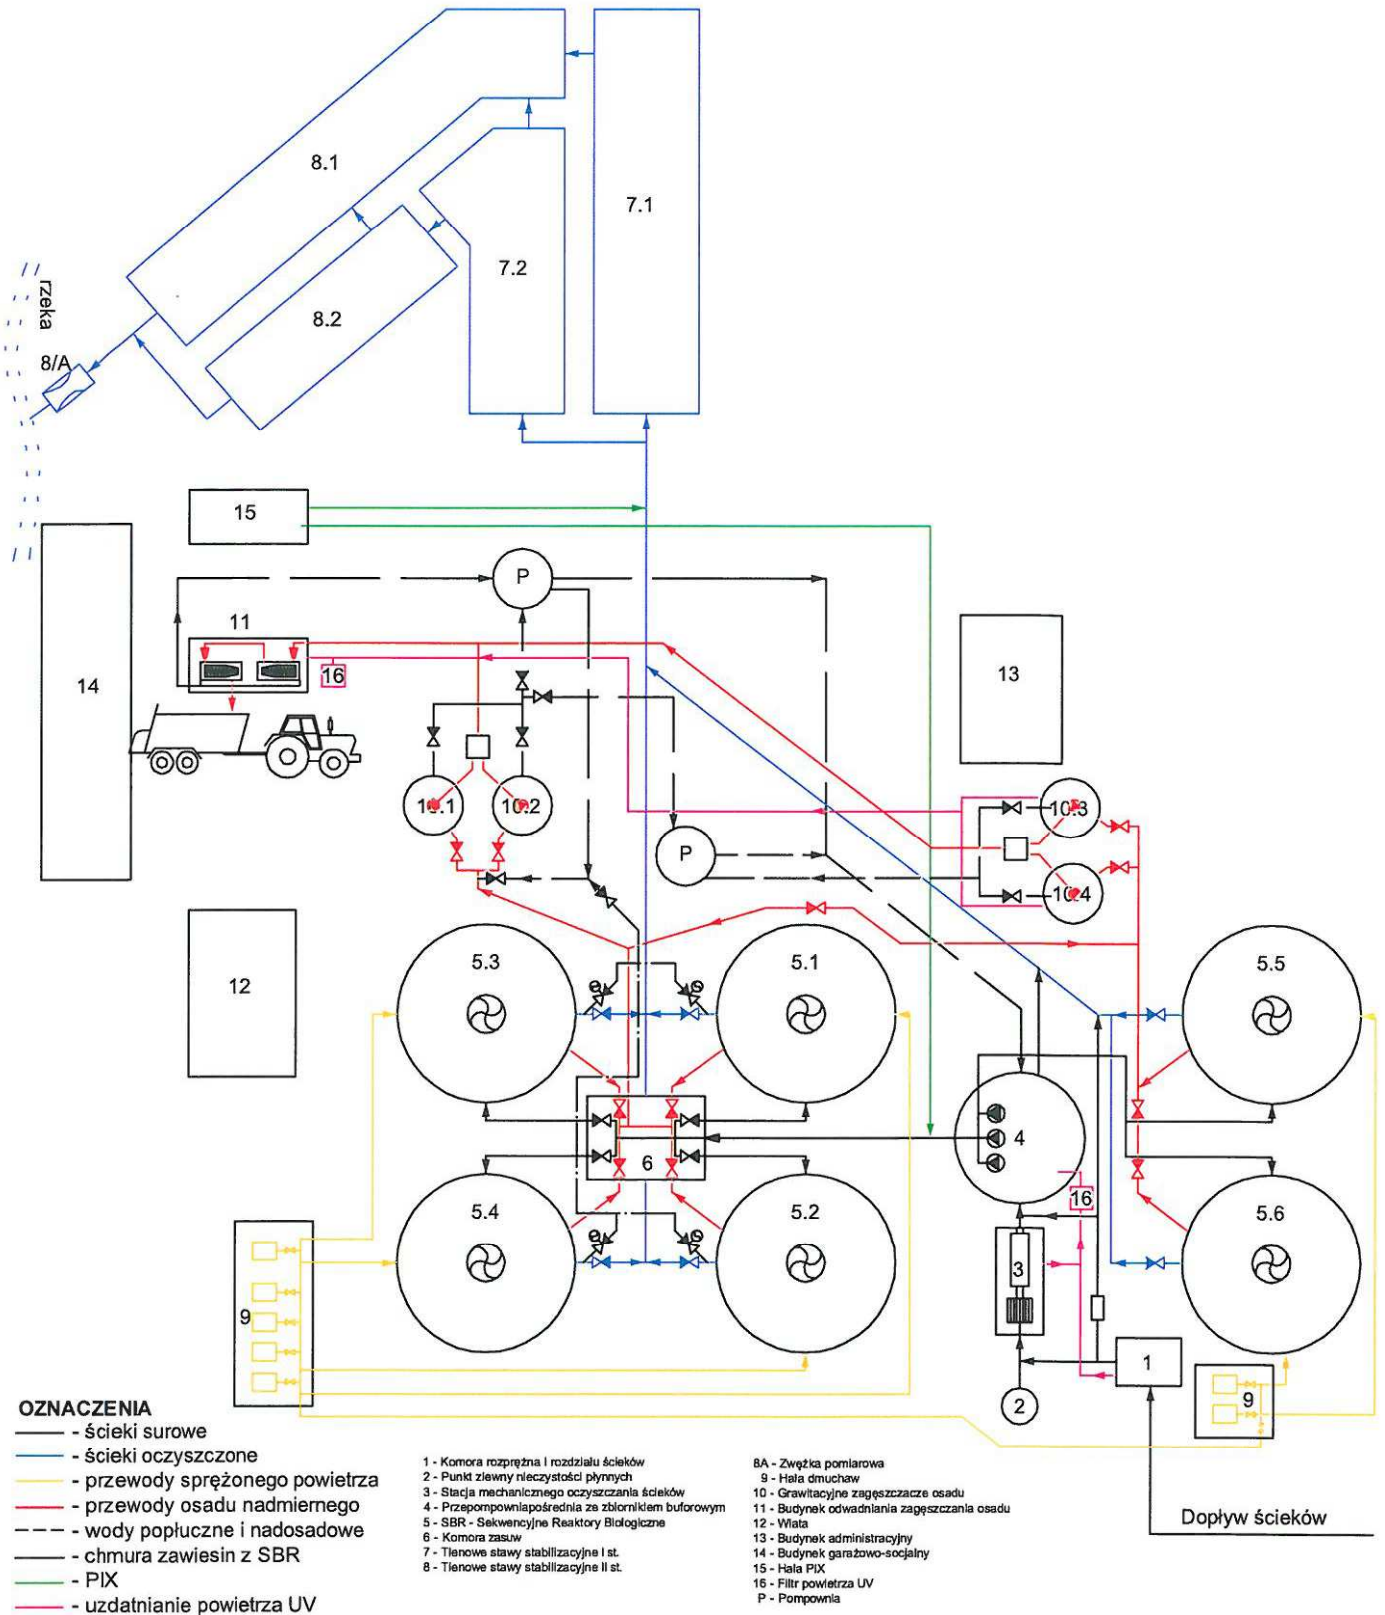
8.1

7.1

7.2

8.2

rzeka

8/A

15

14

P

11

16

13

10.1

10.2

10.3

P

10.4

12

5.3

5.1

5.5

4

6

16

5.4

5.2

5.6

3

9

1

2

9

Dopływ ścieków

OZNACZENIA
- ścieki surowe
- ścieki oczyszczone
- przewody sprężonego powietrza
- przewody osadu nadmiernego
- wody popłuczne i nadosadowe
- chmura zawiesin z SBR
- PIX
- uzdatnianie powietrza UV

1 - Komora rozprężna i rozdziału ścieków
2 - Punkt zlewny nieczystości płynnych
3 - Stacja mechanicznego oczyszczania ścieków
4 - Przepompowniapośrednia ze zbiornikiem buforowym
5 - SBR - Sekwencyjne Reaktory Biologiczne
6 - Komora zasuw
7 - Tlenowe stawy stabilizacyjne I st.
8 - Tlenowe stawy stabilizacyjne II st.

8A - Zwężka pomiarowa
9 - Hala dmuchaw
10 - Grawitacyjne zagęszczacze osadu
11 - Budynek odwadniania zagęszczania osadu
12 - Wiata
13 - Budynek administracyjny
14 - Budynek garażowo-socjalny
15 - Hala PIX
16 - Filtr powietrza UV
P - Pompownia